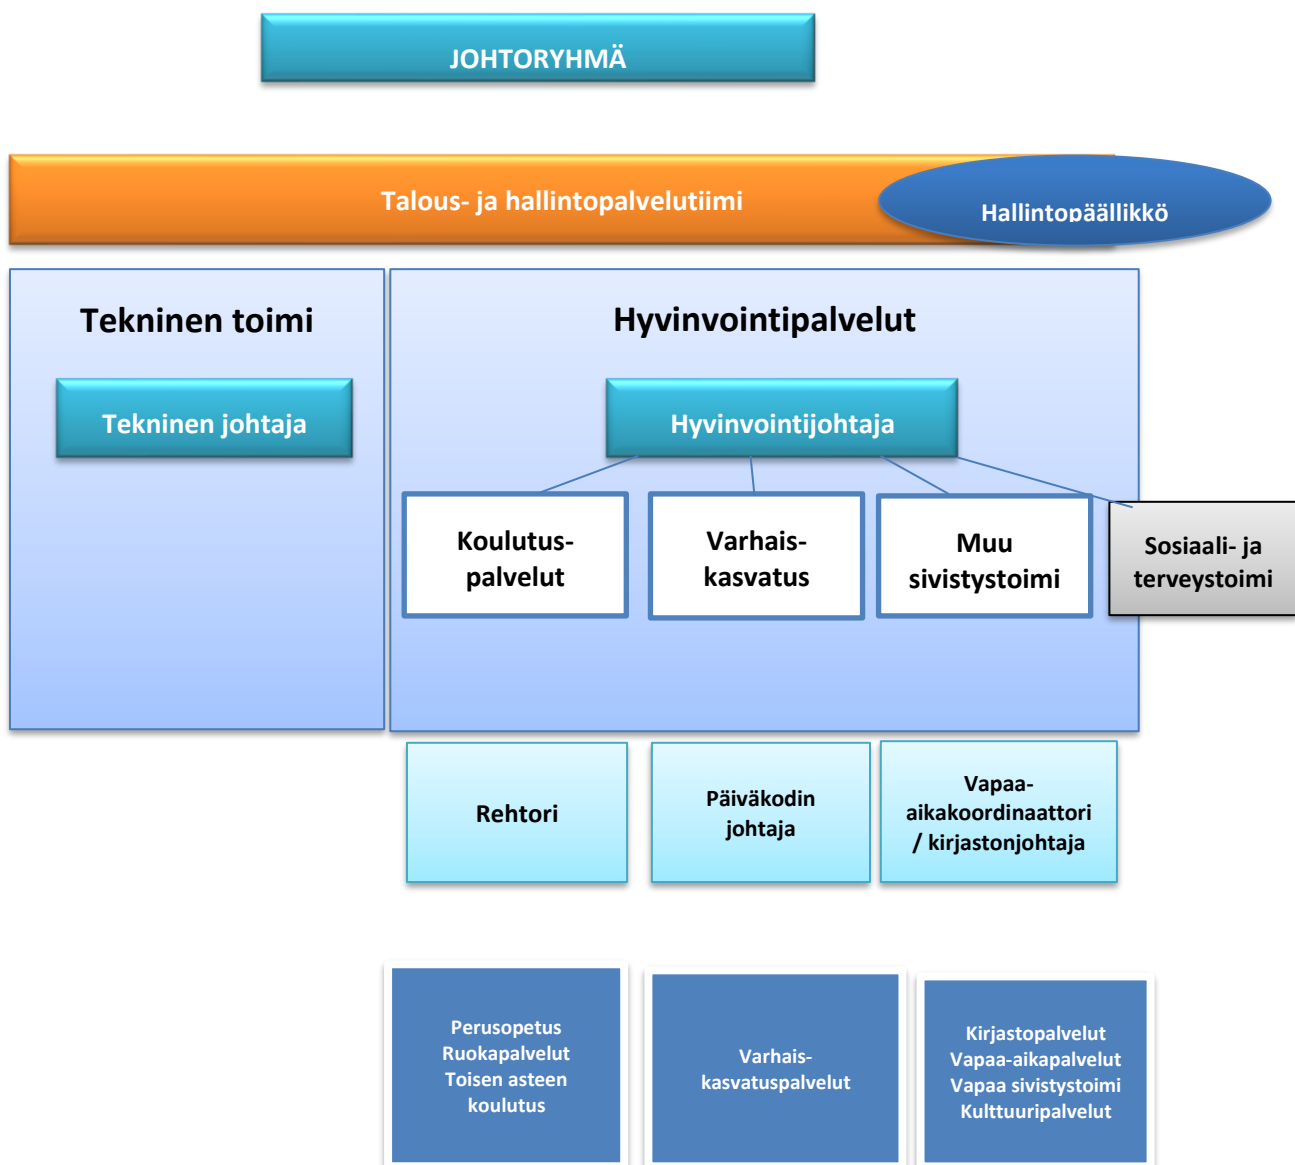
JOHTORYHMÄ

Talous- ja hallintopalvelutiimi

Hallintopäällikkö

Tekninen toimi

Tekninen johtaja

Hyvinvointipalvelut

Hyvinvointijohtaja

Koulutus-palvelut

Varhais-kasvatus

Muu sivistystoimi

Sosiaali- ja terveystoimi

Rehtori

Päiväkodin johtaja

Vapaa-aikakoordinaattori / kirjastonjohtaja

Perusopetus
Ruokapalvelut
Toisen asteen koulutus

Varhais-kasvatuspalvelut

Kirjastopalvelut
Vapaa-aikapalvelut
Vapaa sivistystoimi
Kulttuuripalvelut